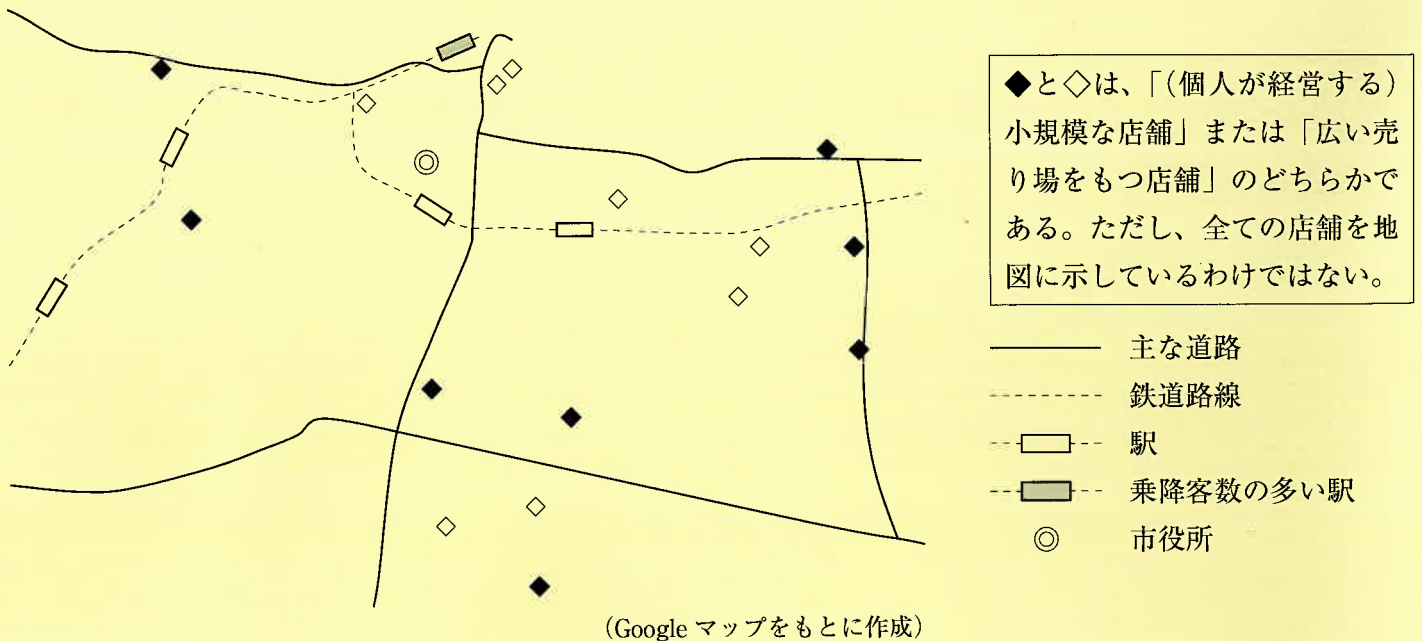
◆と◇は、「(個人が経営する)小規模な店舗」または「広い売り場をもつ店舗」のどちらかである。ただし、全ての店舗を地図に示しているわけではない。

主な道路

鉄道路線

駅

乗降客数の多い駅

◎ 市役所

(Google マップをもとに作成)